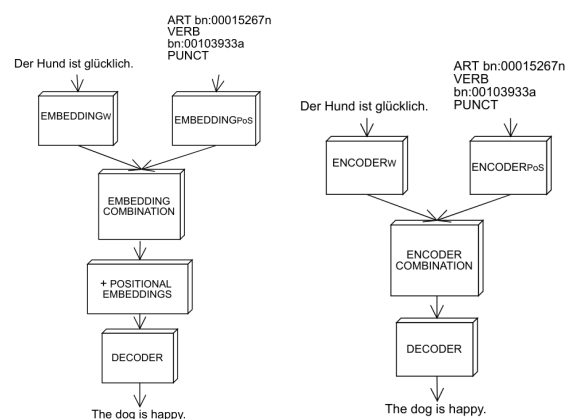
ART bn:00015267n
VERB
bn:00103933a
PUNCT

Der Hund ist glücklich.

EMBEDDING$_{W}$

EMBEDDING$_{PoS}$

EMBEDDING COMBINATION

+ POSITIONAL EMBEDDINGS

DECODER

The dog is happy.

ART bn:00015267n
VERB
bn:00103933a
PUNCT

Der Hund ist glücklich.

ENCODER$_{W}$

ENCODER$_{PoS}$

ENCODER COMBINATION

DECODER

The dog is happy.